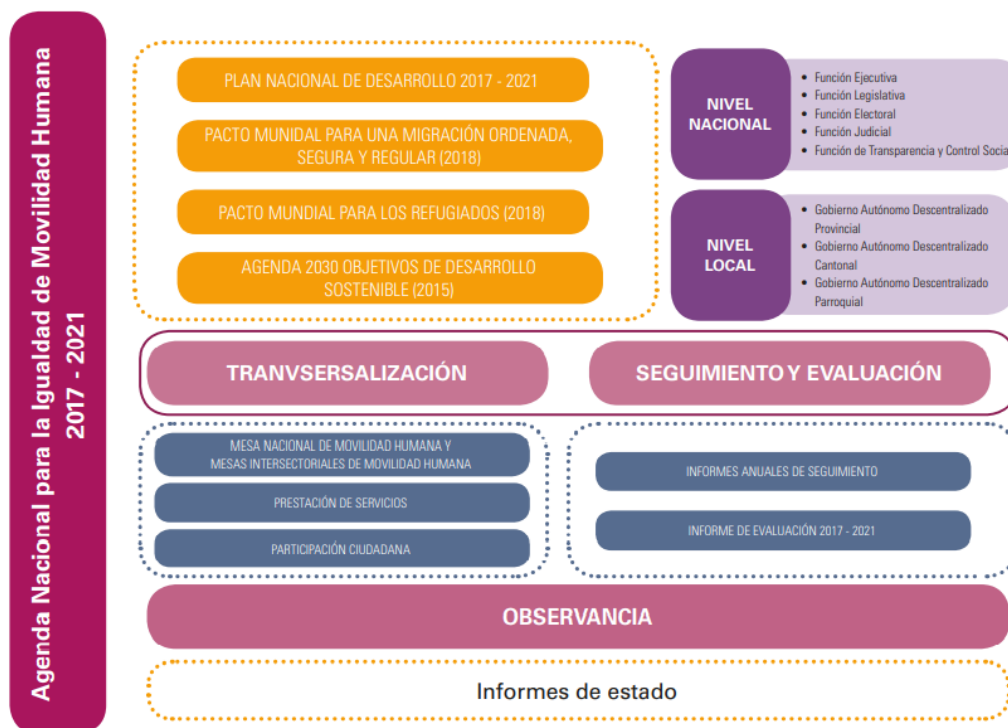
Agenda Nacional para la Igualdad de Movilidad Humana 2017 - 2021

PLAN NACIONAL DE DESARROLLO 2017 - 2021

PACTO MUNIDAL PARA UNA MIGRACIÓN ORDENADA, SEGURA Y REGULAR (2018)

PACTO MUNDIAL PARA LOS REFUGIADOS (2018)

AGENDA 2030 OBJETIVOS DE DESARROLLO SOSTENIBLE (2015)

NIVEL NACIONAL

• Función Ejecutiva
• Función Legislativa
• Función Electoral
• Función Judicial
• Función de Transparencia y Control Socia

NIVEL LOCAL

• Gobierno Autónomo Descentralizado Provincial
• Gobierno Autónomo Descentralizado Cantonal
• Gobierno Autónomo Descentralizado Parroquial

TRANVSERSALIZACIÓN

SEGUIMIENTO Y EVALUACIÓN

MESA NACIONAL DE MOVILIDAD HUMANA Y MESAS INTERSECTORIALES DE MOVILIDAD HUMANA

PRESTACIÓN DE SERVICIOS

PARTICIPACIÓN CIUDADANA

INFORMES ANUALES DE SEGUIMIENTO

INFORME DE EVALUACIÓN 2017 - 2021

OBSERVANCIA

Informes de estado